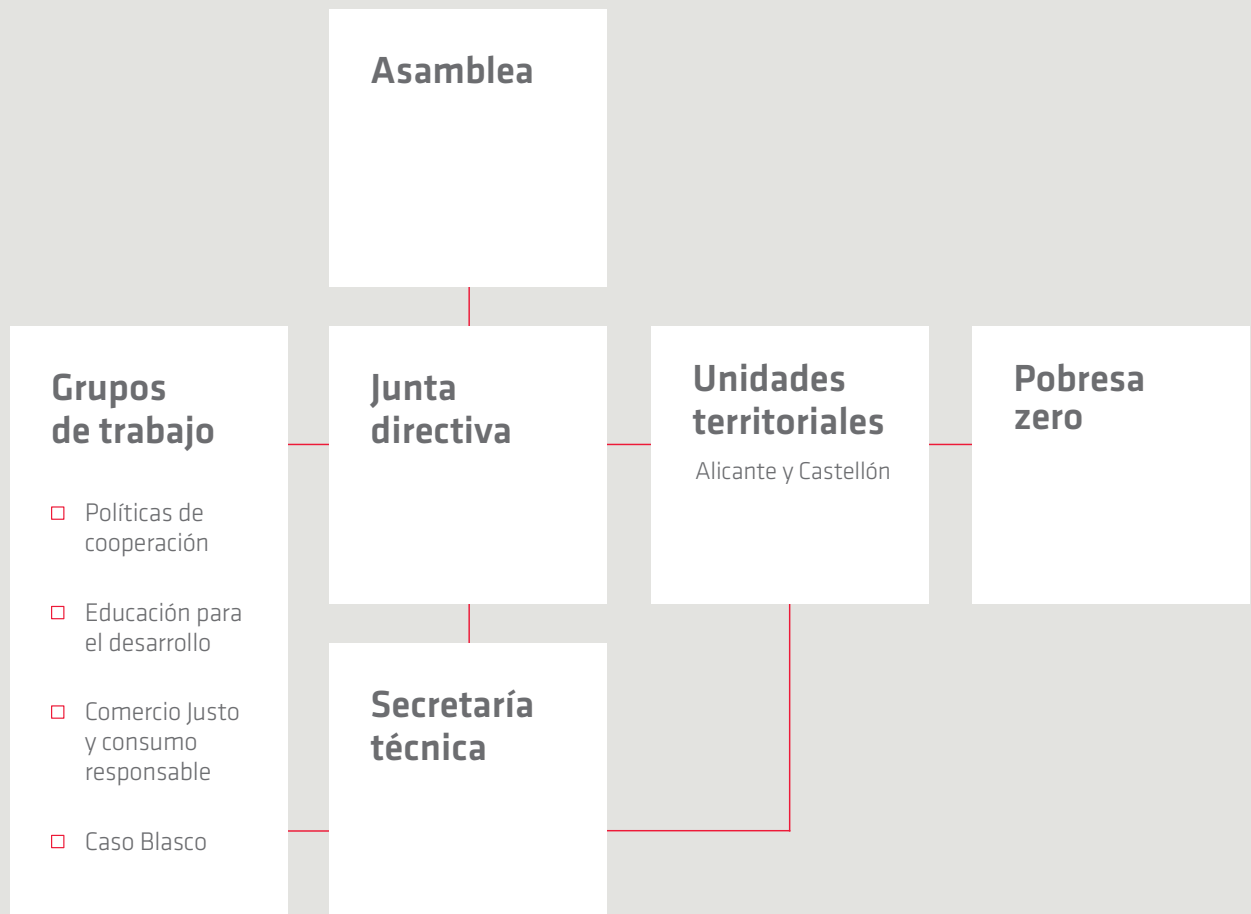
Asamblea

Grupos de trabajo

- Políticas de cooperación
- Educación para el desarrollo
- Comercio Justo y consumo responsable
- Caso Blasco

Junta directiva

Unidades territoriales

Alicante y Castellón

Pobresa zero

Secretaría técnica